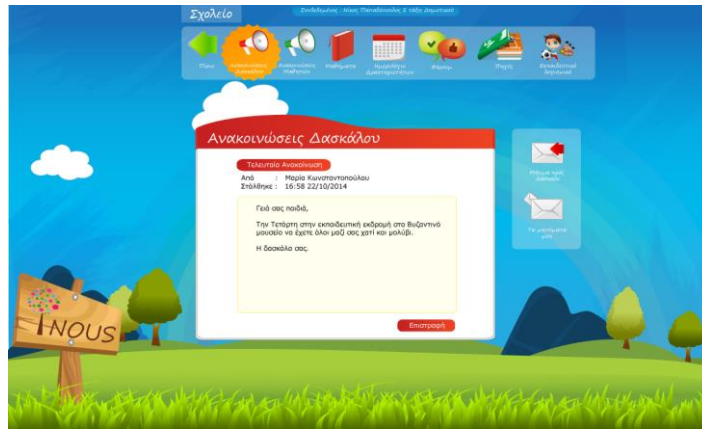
Σχολείο

Συνδεδεμένος : Νίκος Παπαδόπουλος Σ τάξη Δημοτικού

Πίσω
Ανακοινώσεις Δασκάλου
Ανακοινώσεις Μαθητών
Μαθήματα
Ημερολόγιο Δραστηριοτήτων
Φόρουμ
Βαθμοί
Εκπαιδευτικά Παιχνίδια

Ανακοινώσεις Δασκάλου

Τελευταία Ανακοίνωση

Από : Μαρία Κωνσταντοπούλου
Στάλθηκε : 16:58 22/10/2014

Γειά σας παιδιά,

Την Τετάρτη στην εκπαιδευτική εκδρομή στο Βυζαντινό μουσείο να έχετε όλοι μαζί σας χαρτί και μολύβι.

Η δασκάλα σας.

Επιστροφή

Μήνυμα προς Δάσκαλο

Τα μηνύματά μου

iNOUS